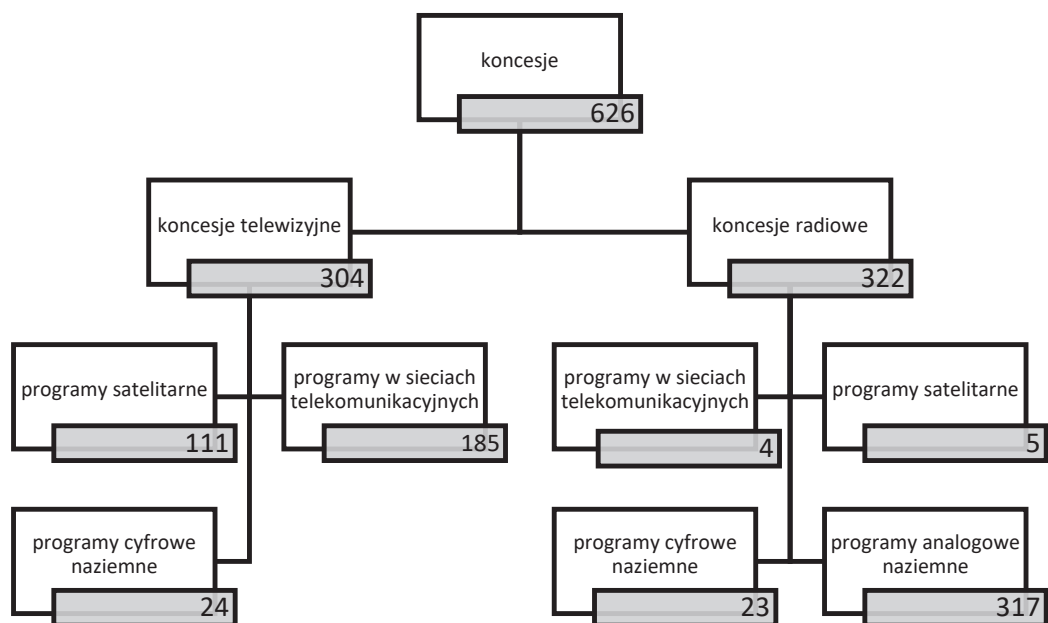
koncesje
626

koncesje telewizyjne
304

koncesje radiowe
322

programy satelitarne
111

programy w sieciach telekomunikacyjnych
185

programy w sieciach telekomunikacyjnych
4

programy satelitarne
5

programy cyfrowe naziemne
24

programy cyfrowe naziemne
23

programy analogowe naziemne
317